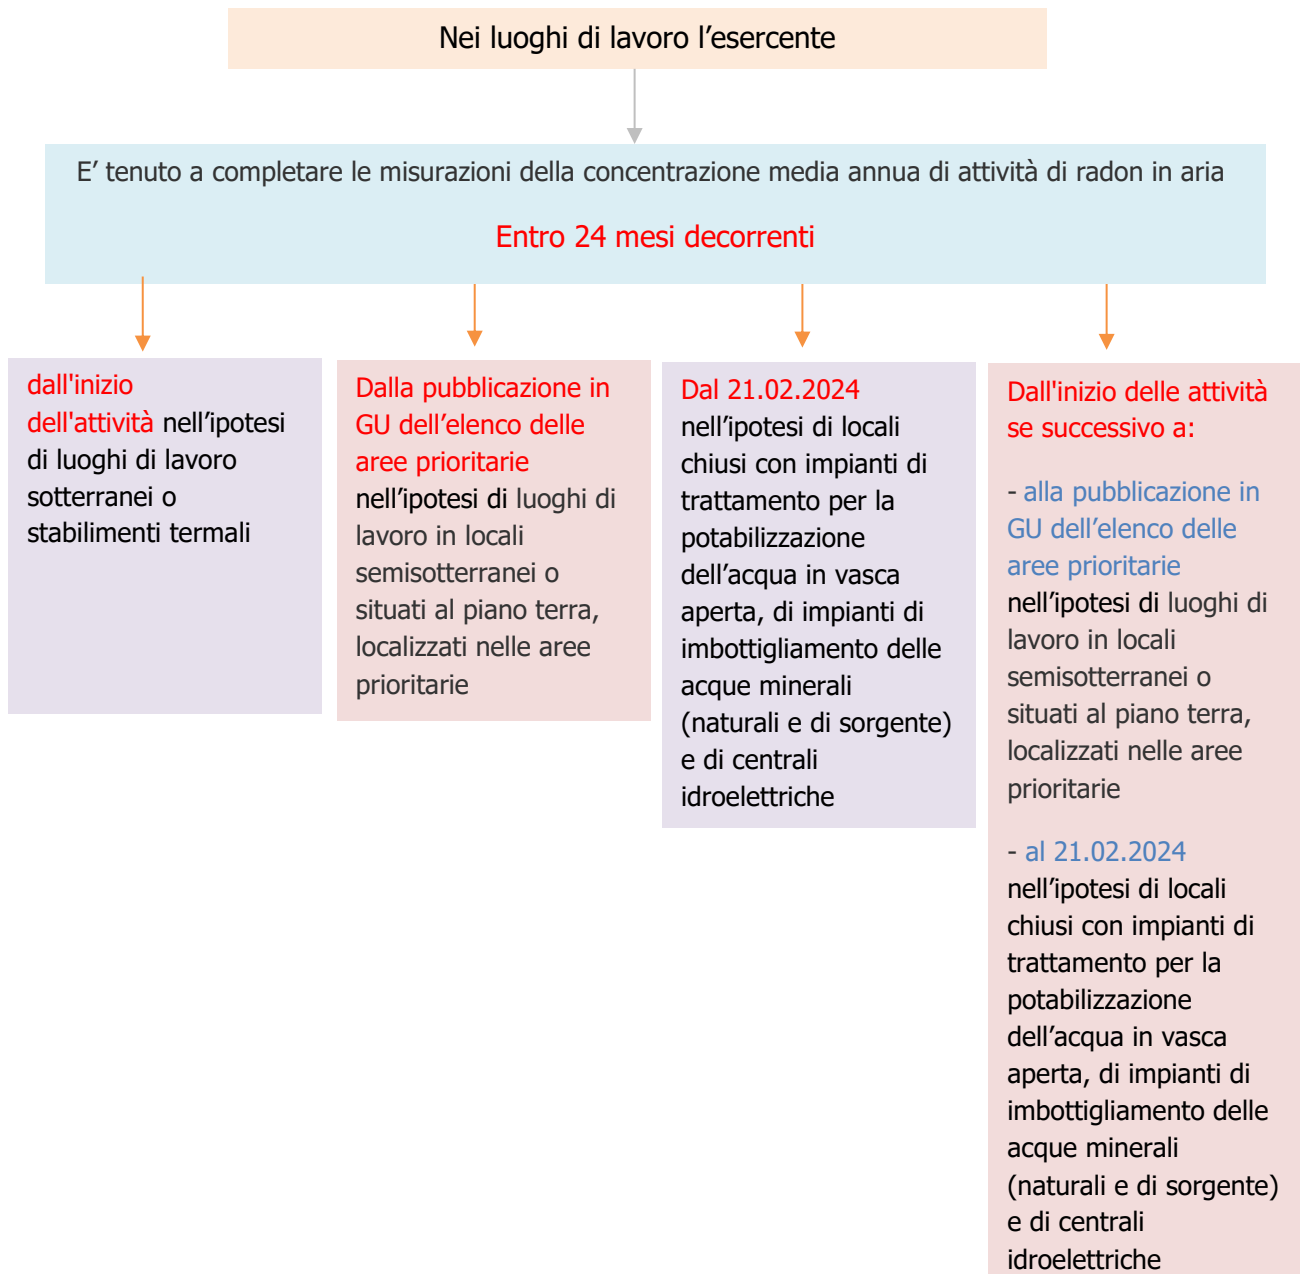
Nei luoghi di lavoro l’esercente

E’ tenuto a completare le misurazioni della concentrazione media annua di attività di radon in aria

Entro 24 mesi decorrenti

dall'inizio dell'attività nell’ipotesi di luoghi di lavoro sotterranei o stabilimenti termali

Dalla pubblicazione in GU dell’elenco delle aree prioritarie nell’ipotesi di luoghi di lavoro in locali semisotterranei o situati al piano terra, localizzati nelle aree prioritarie

Dal 21.02.2024 nell’ipotesi di locali chiusi con impianti di trattamento per la potabilizzazione dell’acqua in vasca aperta, di impianti di imbottigliamento delle acque minerali (naturali e di sorgente) e di centrali idroelettriche

Dall'inizio delle attività se successivo a:

- alla pubblicazione in GU dell’elenco delle aree prioritarie nell’ipotesi di luoghi di lavoro in locali semisotterranei o situati al piano terra, localizzati nelle aree prioritarie

- al 21.02.2024 nell’ipotesi di locali chiusi con impianti di trattamento per la potabilizzazione dell’acqua in vasca aperta, di impianti di imbottigliamento delle acque minerali (naturali e di sorgente) e di centrali idroelettriche